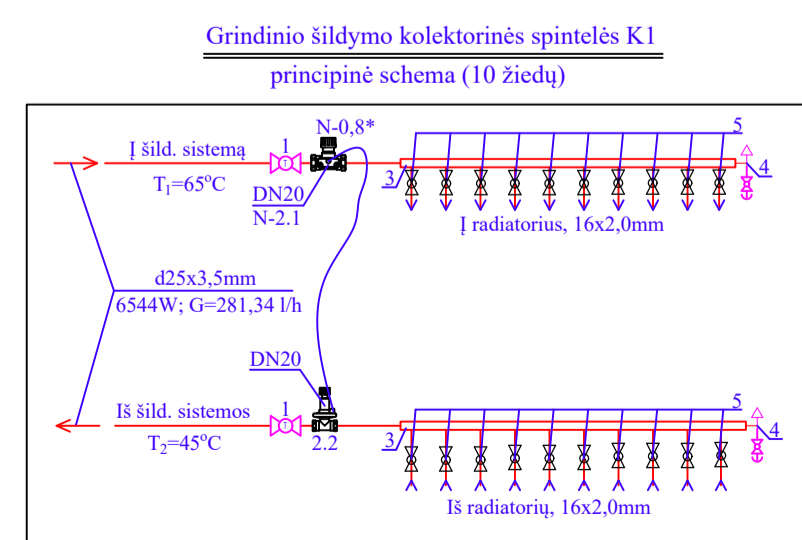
Grindinio šildymo kolektorinės spintelės K1

principinė schema (10 žiedų)

N-0,8*

1

Į šild. sistemą

$T_1$=65$^o$C

DN20

N-2.1

5

3

4

Į radiatorius, 16x2,0mm

d25x3,5mm

6544W; G=281,34 l/h

DN20

1

Iš šild. sistemos

$T_2$=45$^o$C

2.2

5

3

4

Iš radiatorių, 16x2,0mm